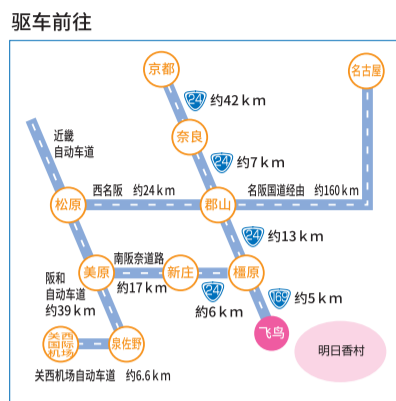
驱车前往

京都

名古屋

24 约42 km

近畿
自动车道

奈良

24 约7 km

西名阪 约24 km

名阪国道经由 约160 km

松原

郡山

24 约13 km

阪和
自动车道
约39 km

南阪奈道路

美原

新庄

橿原

约17 km

24

169 约5 km

约6 km

关西
国际
机场

泉佐野

飞鸟

明日香村

关西机场自动车道 约6.6 km